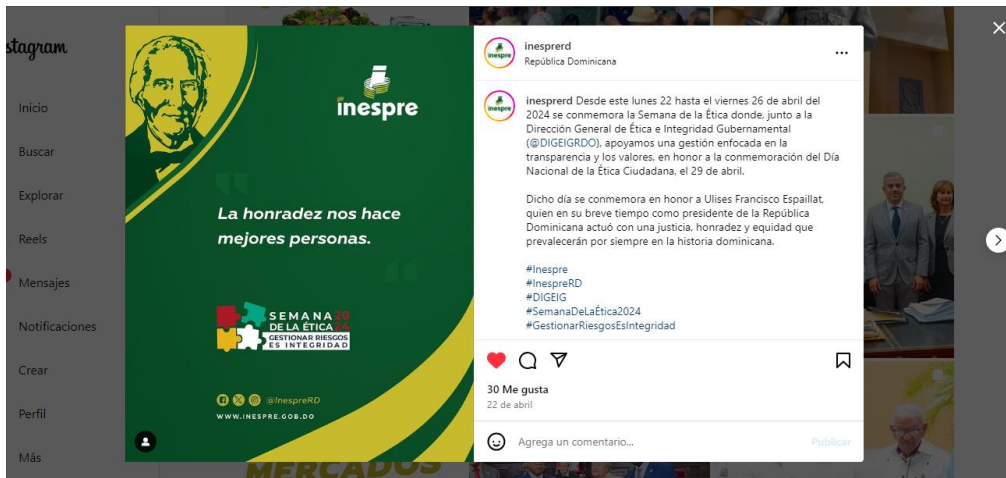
stagram

Inicio

Buscar

Explorar

Reels

Mensajes

Notificaciones

Crear

Perfil

Más

inespre

La honradez nos hace mejores personas.

SEMANA 2024 DE LA ÉTICA
GESTIONAR RIESGOS ES INTEGRIDAD

@InespreRD
WWW.INESPRE.GOB.DO

MERCADOS

inesprerd
República Dominicana

inesprerd Desde este lunes 22 hasta el viernes 26 de abril del 2024 se conmemora la Semana de la Ética donde, junto a la Dirección General de Ética e Integridad Gubernamental (@DIGEIGRDO), apoyamos una gestión enfocada en la transparencia y los valores, en honor a la conmemoración del Día Nacional de la Ética Ciudadana, el 29 de abril.

Dicho día se conmemora en honor a Ulises Francisco Espaillat, quien en su breve tiempo como presidente de la República Dominicana actuó con una justicia, honradez y equidad que prevalecerán por siempre en la historia dominicana.

#Inespre
#InespreRD
#DIGEIG
#SemanaDeLaÉtica2024
#GestionarRiesgosEsIntegridad

30 Me gusta
22 de abril

Agrega un comentario...
Publicar